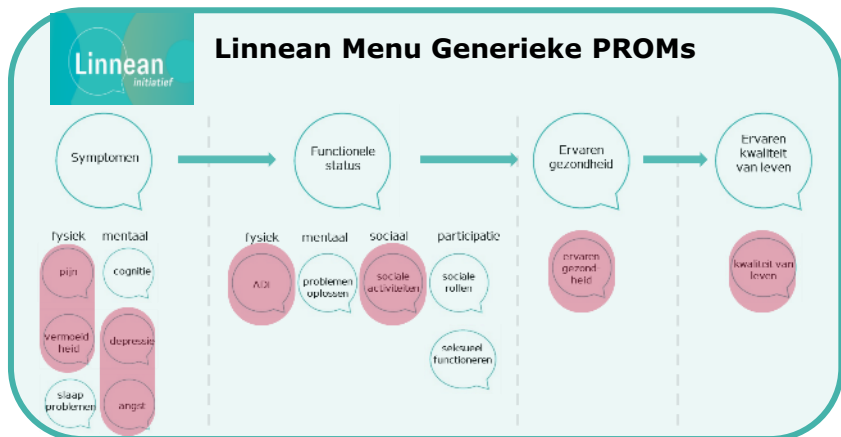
Linnean initiatief

Linnean Menu Generieke PROMs

Symptomen

Functionele status

Ervaren gezondheid

Ervaren kwaliteit van leven

fysiek

mentaal

pijn

cognitie

vermoeid heid

depressie

slaap problemen

angst

fysiek

mentaal

sociaal

participatie

ADL

problemen oplossen

sociale activiteiten

sociale rollen

seksueel functioneren

ervaren gezond heid

kwaliteit van leven